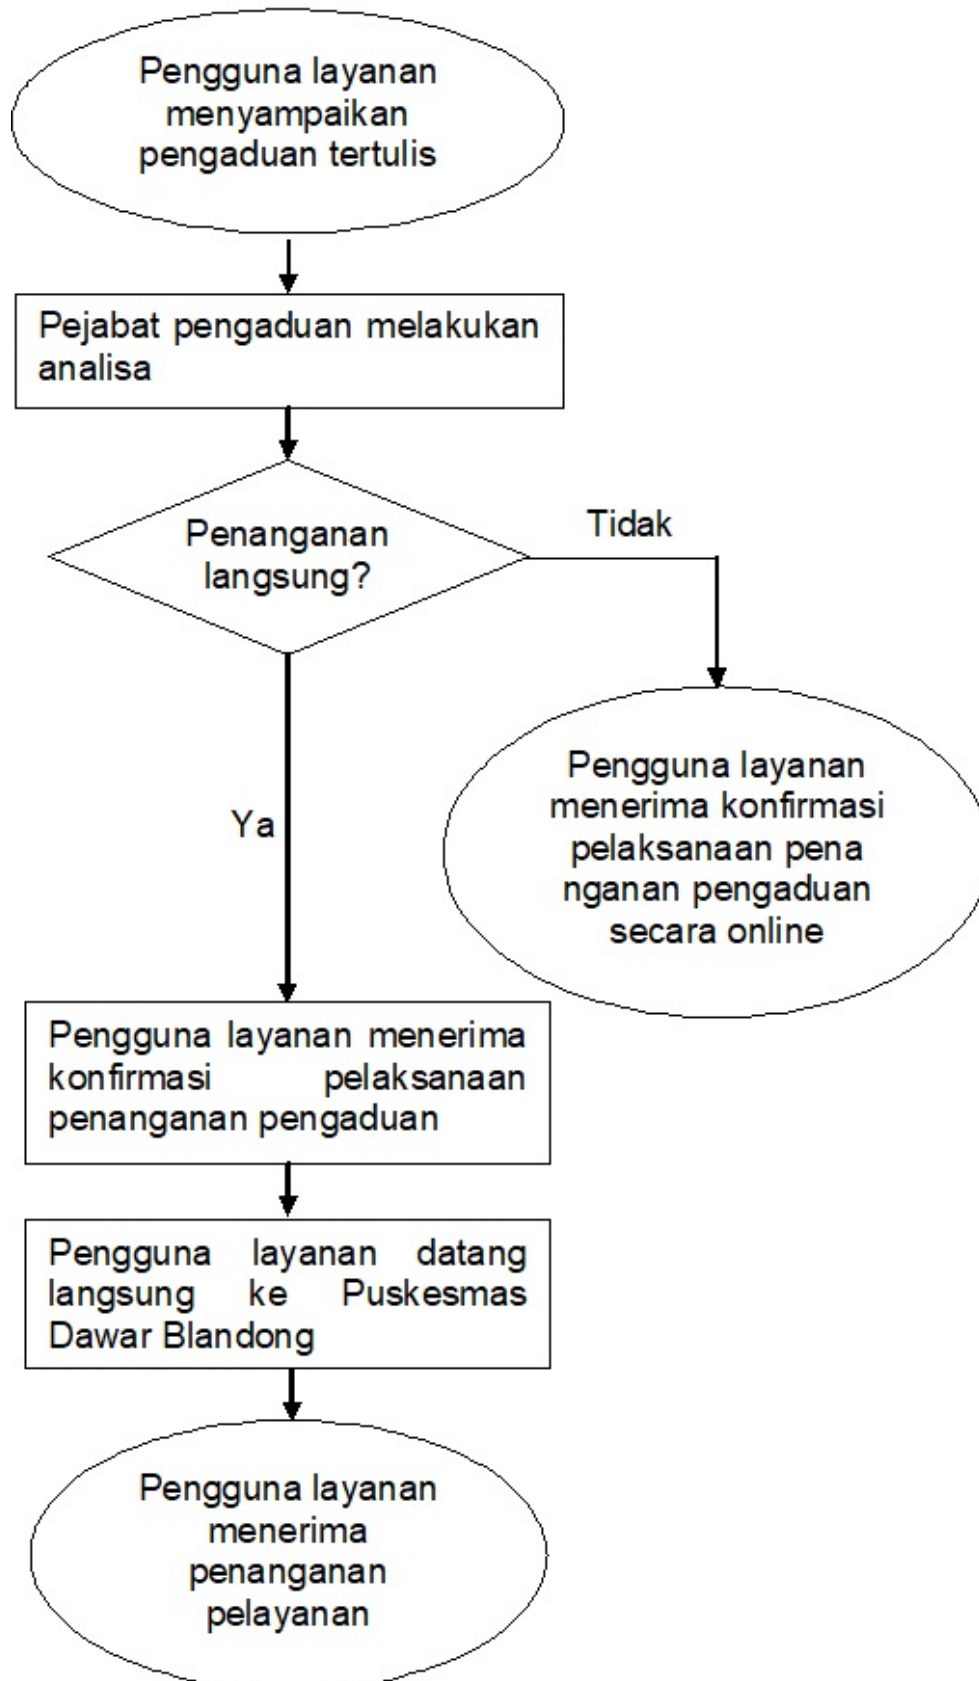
Pengguna layanan menyampaikan pengaduan tertulis

Pejabat pengaduan melakukan analisa

Penanganan langsung?

Tidak

Pengguna layanan menerima konfirmasi pelaksanaan pena nganan pengaduan secara online

Ya

Pengguna layanan menerima konfirmasi pelaksanaan penanganan pengaduan

Pengguna layanan datang langsung ke Puskesmas Dawar Blandong

Pengguna layanan menerima penanganan pelayanan